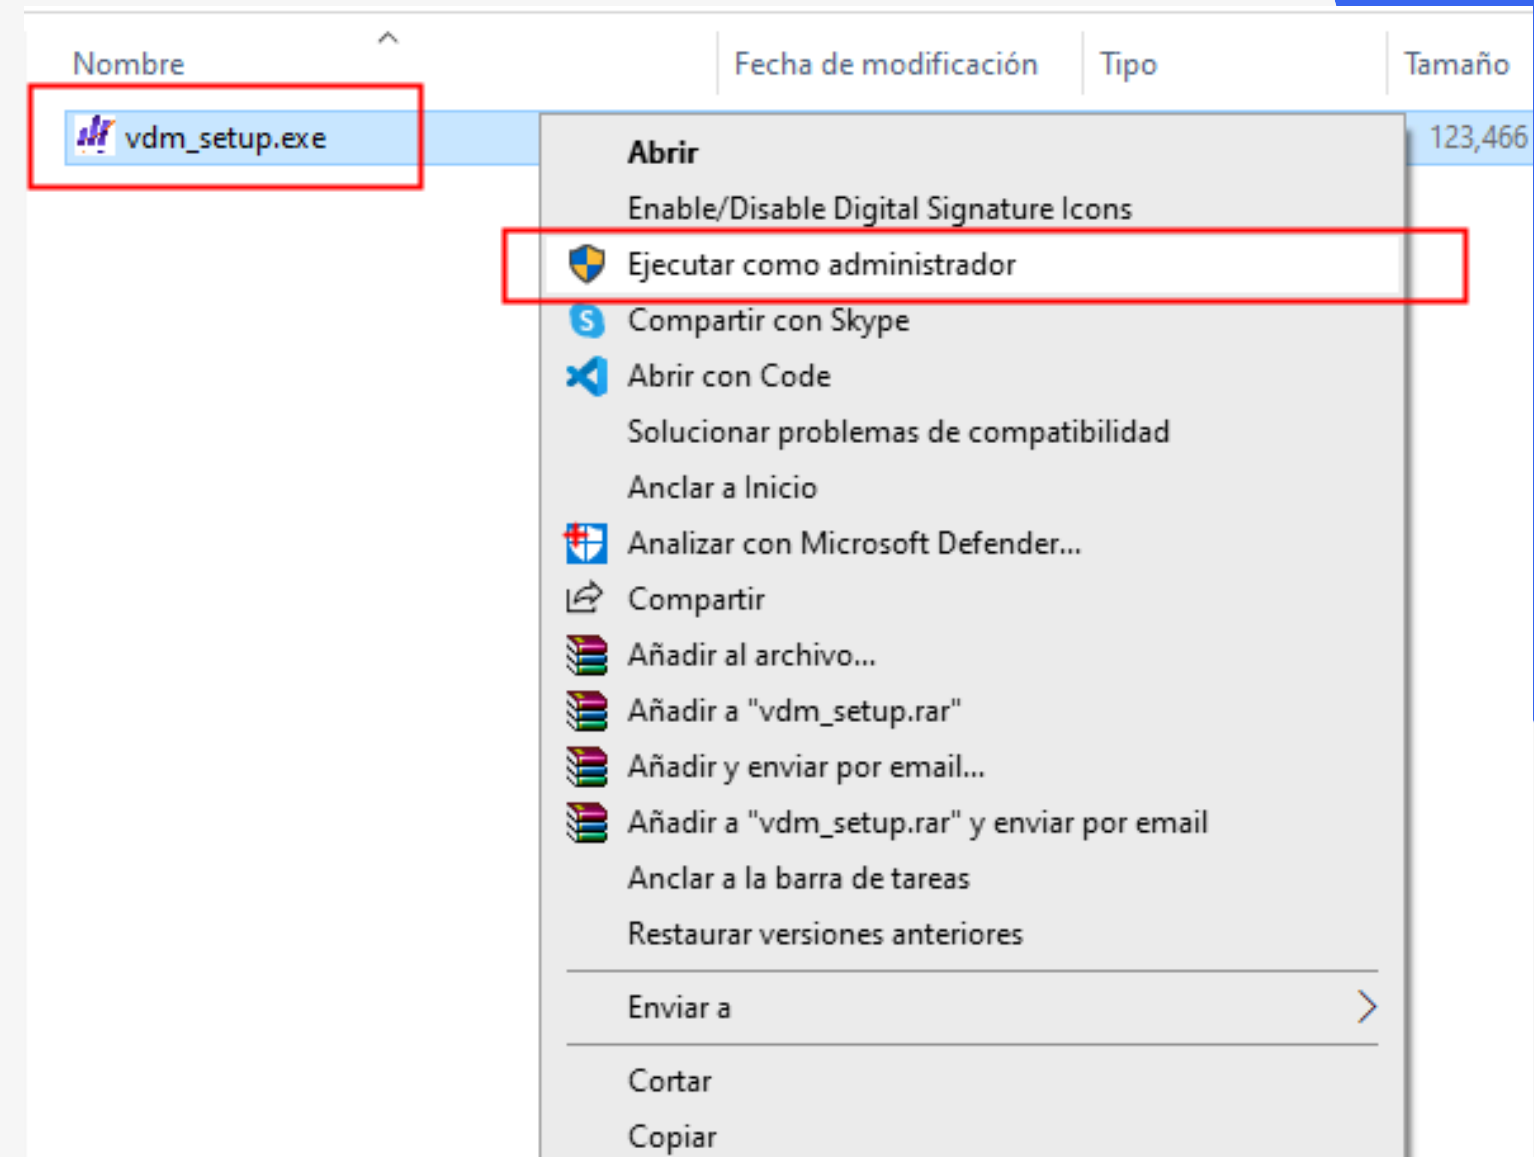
| Nombre | Fecha de modificación | Tipo | Tamaño |
|---|---|---|---|
| vdm_setup.exe | | | 123,466 |

Abrir
Enable/Disable Digital Signature Icons
Ejecutar como administrador
Compartir con Skype
Abrir con Code
Solucionar problemas de compatibilidad
Anclar a Inicio
Analizar con Microsoft Defender...
Compartir
Añadir al archivo...
Añadir a "vdm_setup.rar"
Añadir y enviar por email...
Añadir a "vdm_setup.rar" y enviar por email
Anclar a la barra de tareas
Restaurar versiones anteriores
Enviar a
Cortar
Copiar